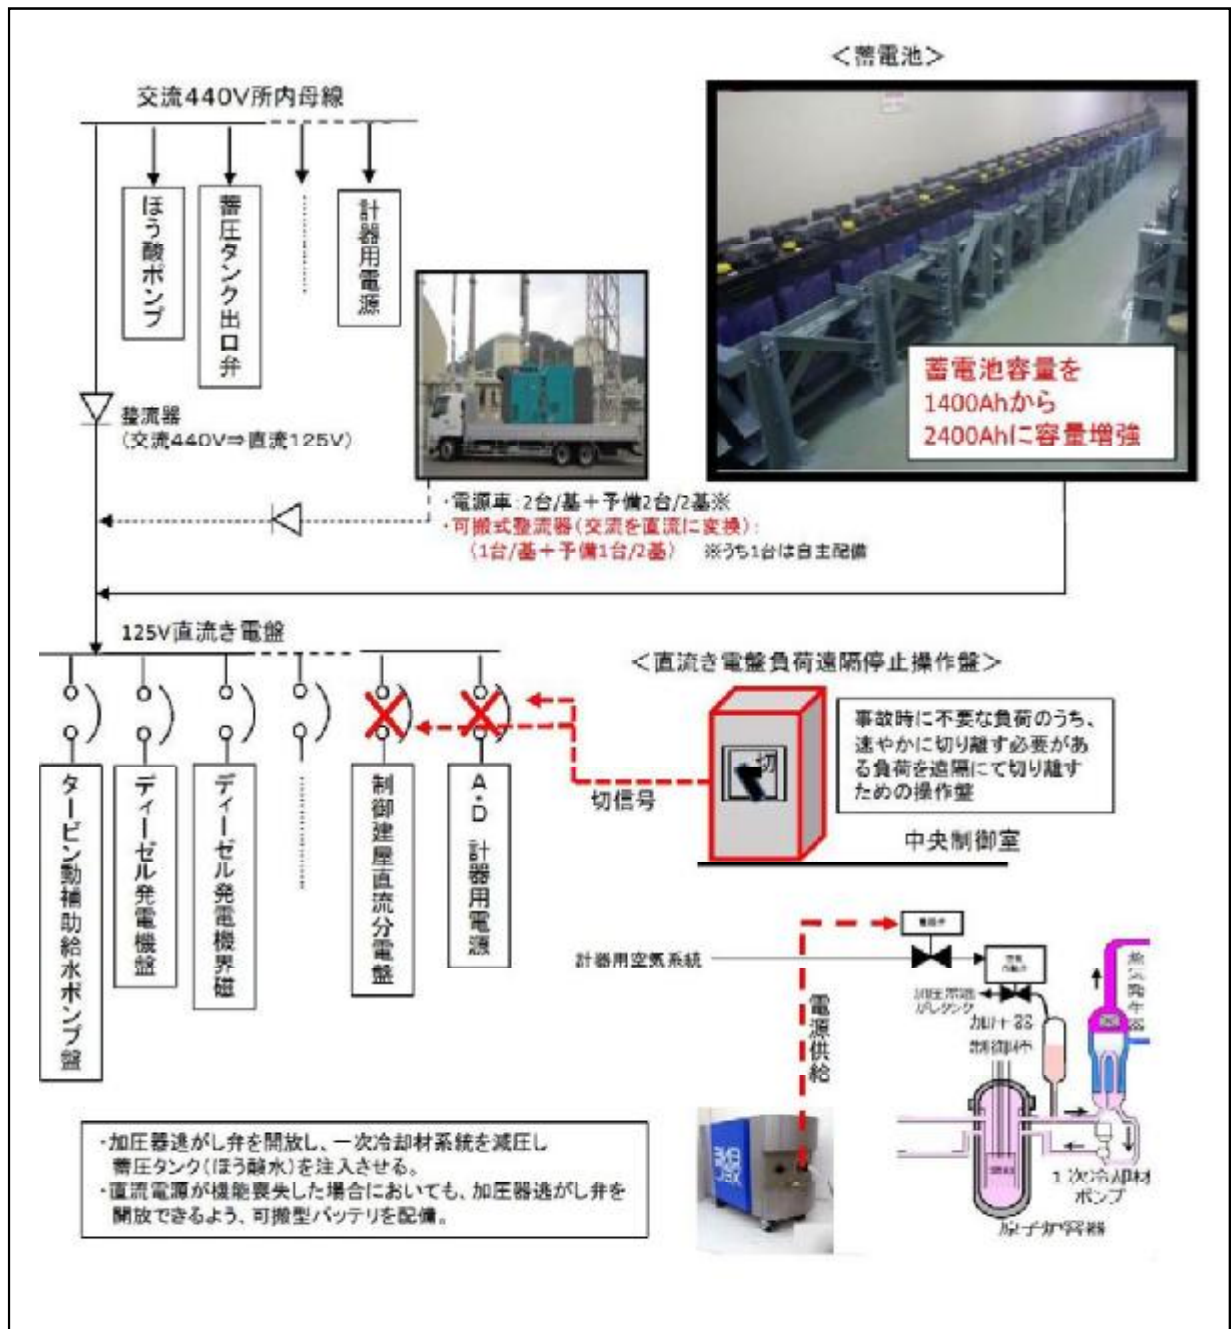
<蓄電池>

交流440V所内母線

ほう酸ポンプ

蓄圧タンク出口弁

計器用電源

蓄電池容量を
1400Ahから
2400Ahに容量増強

整流器
(交流440V⇒直流125V)

・電源車:2台/基+予備2台/2基※
・可搬式整流器(交流を直流に変換):
(1台/基+予備1台/2基) ※うち1台は自主配備

125V直流き電盤

<直流き電盤負荷遠隔停止操作盤>

事故時に不要な負荷のうち、速やかに切り離す必要がある負荷を遠隔にて切り離すための操作盤

切

切信号

中央制御室

タービン動補助給水ポンプ盤

ディーゼル発電機盤

ディーゼル発電機界磁

制御建屋直流分電盤

A・D計器用電源

計器用空気系統

電源供給

電磁弁

加圧器逃がしタンク

加圧器

制御棒

蒸気発生器

1次冷却材ポンプ

原子炉容器

・加圧器逃がし弁を開放し、一次冷却材系統を減圧し蓄圧タンク(ほう酸水)を注入させる。
・直流電源が機能喪失した場合においても、加圧器逃がし弁を開放できるよう、可搬型バッテリを配備。